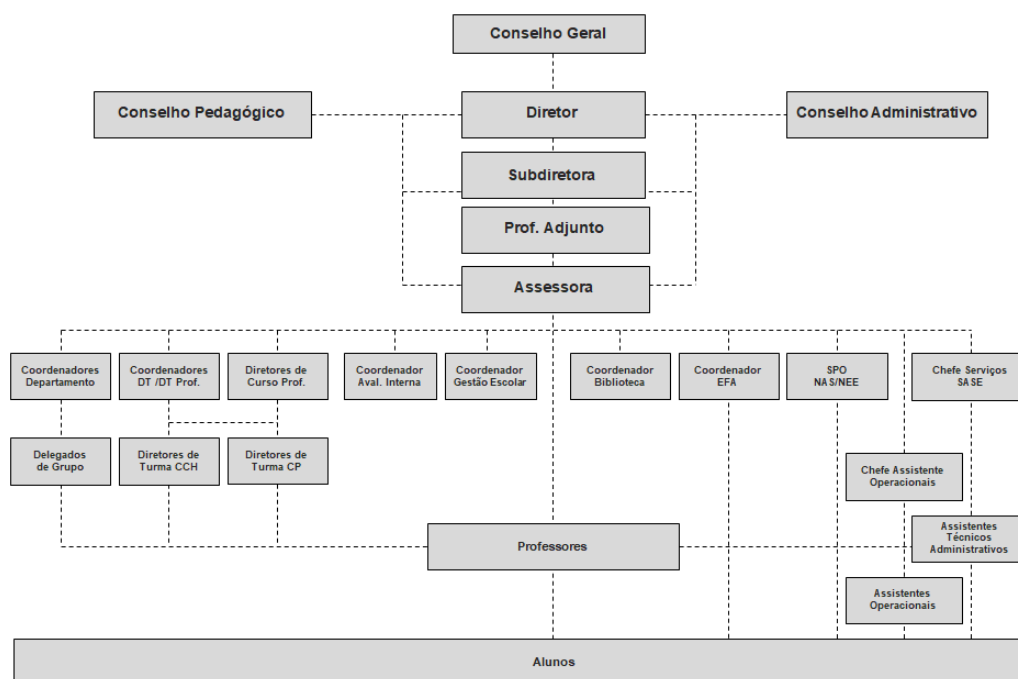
Conselho Geral

Conselho Pedagógico

Diretor

Conselho Administrativo

Subdiretora

Prof. Adjunto

Assessora

Coordenadores Departamento

Coordenadores DT /DT Prof.

Diretores de Curso Prof.

Coordenador Aval. Interna

Coordenador Gestão Escolar

Coordenador Biblioteca

Coordenador EFA

SPO NAS/NEE

Chefe Serviços SASE

Delegados de Grupo

Diretores de Turma CCH

Diretores de Turma CP

Chefe Assistente Operacionais

Professores

Assistentes Técnicos Administrativos

Assistentes Operacionais

Alunos